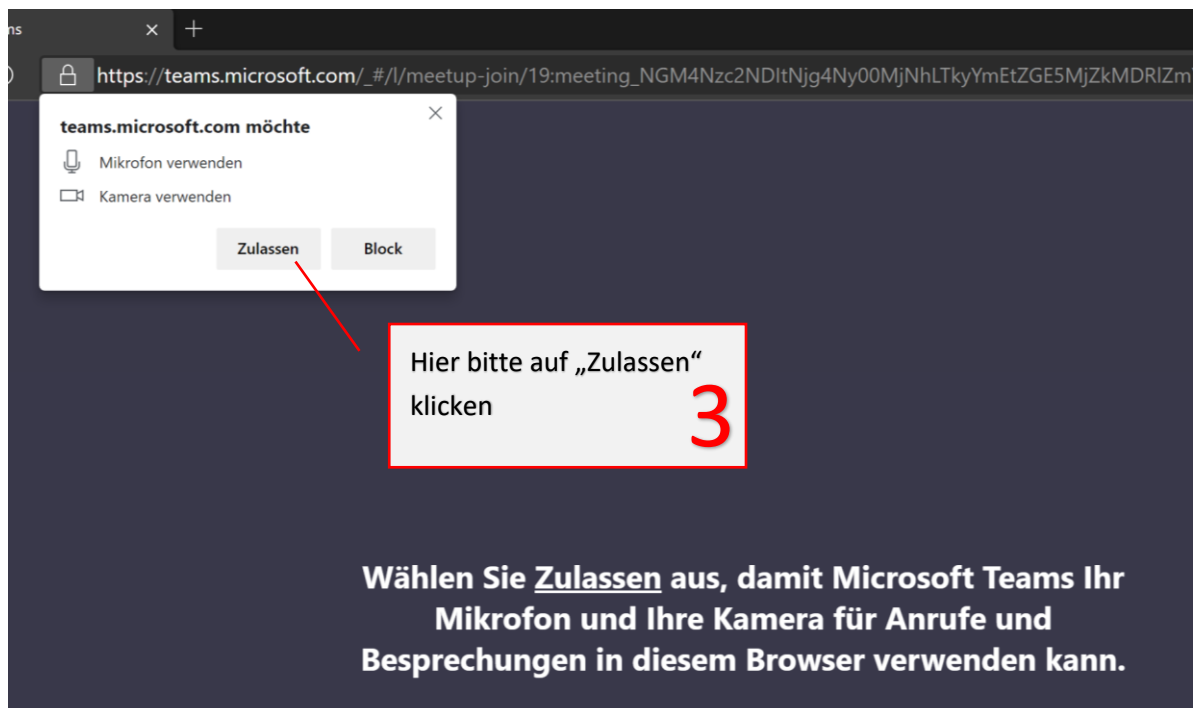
ns ×
https://teams.microsoft.com/_#/l/meetup-join/19:meeting_NGM4Nzc2NDltNjg4Ny00MjNhLTkyYmEtZGE5MjZkMDRlZm

teams.microsoft.com möchte
Mikrofon verwenden
Kamera verwenden
Zulassen
Block

Hier bitte auf „Zulassen“ klicken
3

Wählen Sie Zulassen aus, damit Microsoft Teams Ihr Mikrofon und Ihre Kamera für Anrufe und Besprechungen in diesem Browser verwenden kann.